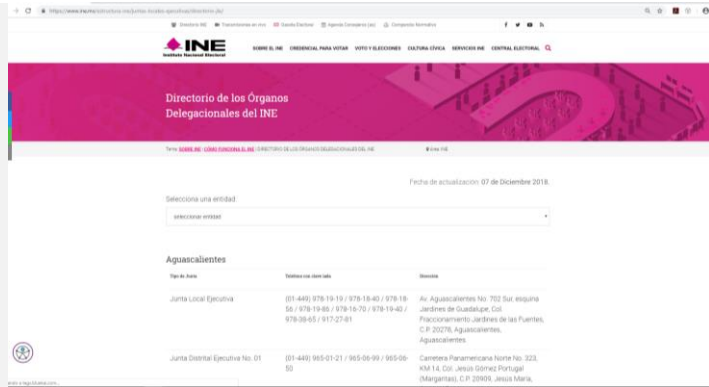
https://www.ine.mx/estructura-ine/juntas-locales-ejecutivas/directorio-jle/

Directorio INE | Transmisiones en vivo | Gaceta Electoral | Agenda Consejeros (as) | Compendio Normativo

INE
Instituto Nacional Electoral

SOBRE EL INE | CREDENCIAL PARA VOTAR | VOTO Y ELECCIONES | CULTURA CÍVICA | SERVICIOS INE | CENTRAL ELECTORAL

Directorio de los Órganos Delegacionales del INE

Tema: SOBRE INE | CÓMO FUNCIONA EL INE | DIRECTORIO DE LOS ÓRGANOS DELEGACIONALES DEL INE

Fecha de actualización: 07 de Diciembre 2018.

Selecciona una entidad:

seleccionar entidad

Aguascalientes

| Tipo de Junta | Teléfono con clave lada | Domicilio |
|---|---|---|
| Junta Local Ejecutiva | (01-449) 978-19-19 / 978-18-40 / 978-18-56 / 978-19-86 / 978-16-70 / 978-19-40 / 978-38-65 / 917-27-81 | Av. Aguascalientes No. 702 Sur, esquina Jardines de Guadalupe, Col. Fraccionamiento Jardines de las Fuentes, C.P. 20278, Aguascalientes, Aguascalientes. |
| Junta Distrital Ejecutiva No. 01 | (01-449) 965-01-21 / 965-06-99 / 965-06-50 | Carretera Panamericana Norte No. 323, KM 14, Col. Jesús Gómez Portugal (Margaritas), C.P. 20909, Jesús María, |